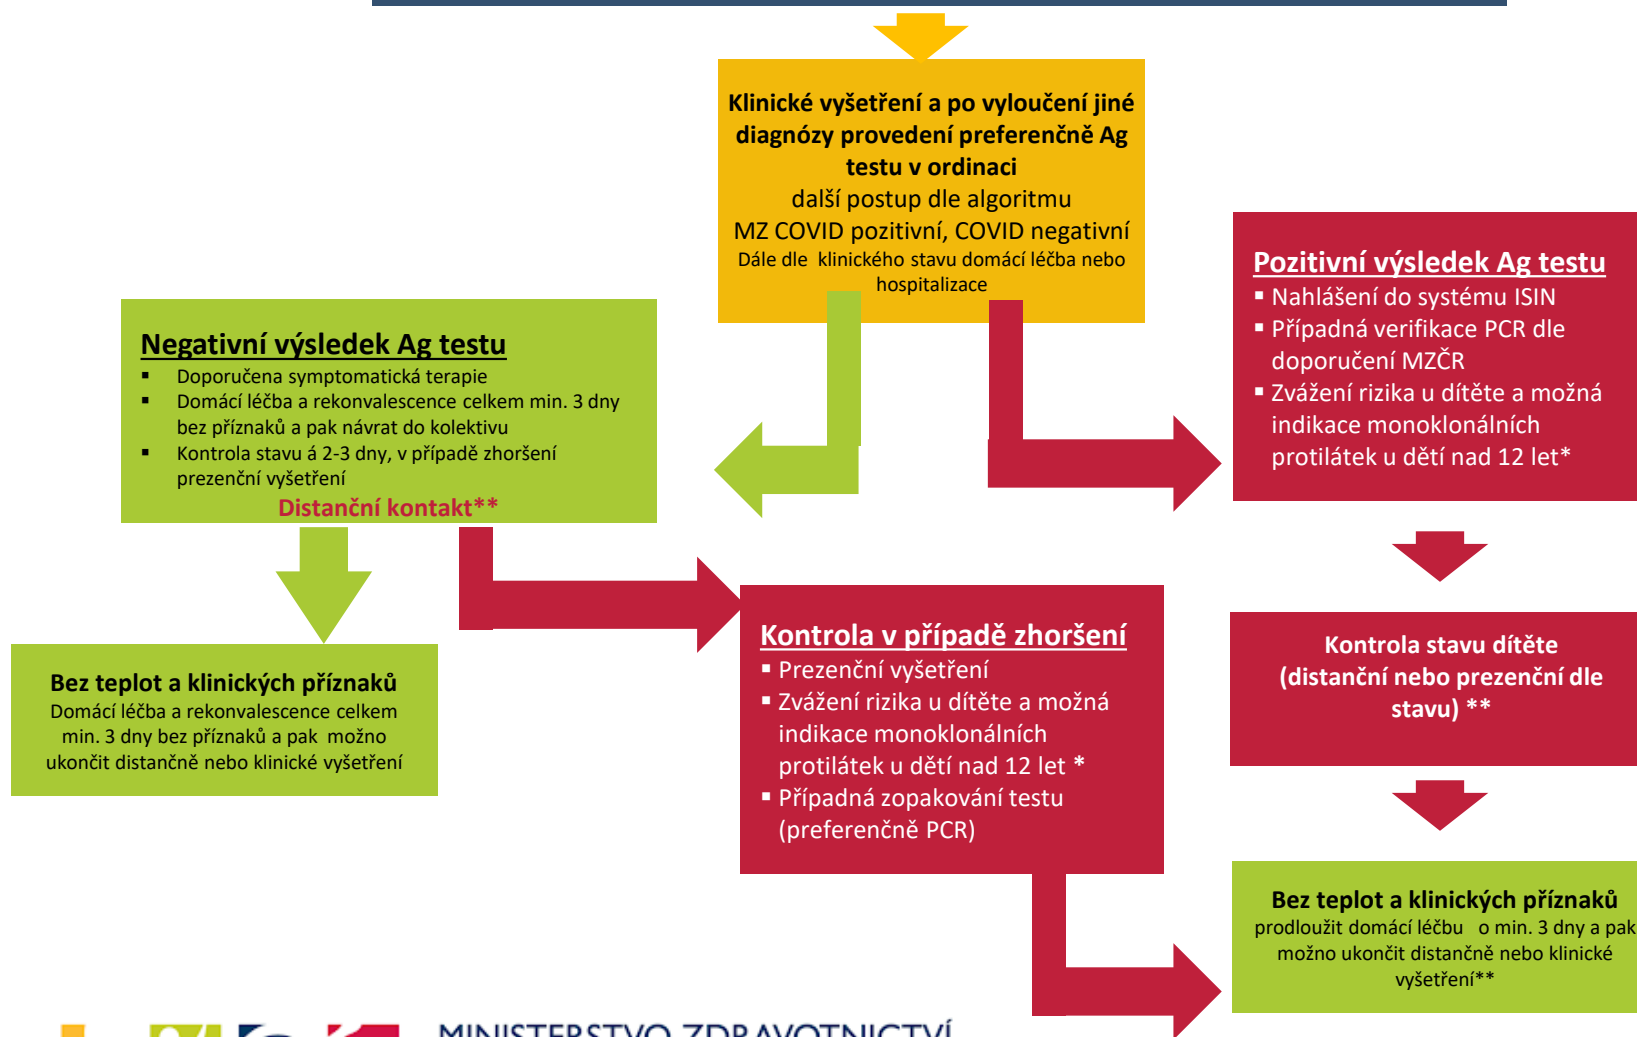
**Klinické vyšetření a po vyloučení jiné diagnózy provedení preferenčně Ag testu v ordinaci**
další postup dle algoritmu
MZ COVID pozitivní, COVID negativní
Dále dle klinického stavu domácí léčba nebo hospitalizace

**Negativní výsledek Ag testu**
- Doporučena symptomatická terapie
- Domácí léčba a rekonvalescence celkem min. 3 dny bez příznaků a pak návrat do kolektivu
- Kontrola stavu á 2-3 dny, v případě zhoršení prezenční vyšetření

Distanční kontakt**

**Pozitivní výsledek Ag testu**
- Nahlášení do systému ISIN
- Případná verifikace PCR dle doporučení MZČR
- Zvážení rizika u dítěte a možná indikace monoklonálních protilátek u dětí nad 12 let*

**Bez teplot a klinických příznaků**
Domácí léčba a rekonvalescence celkem min. 3 dny bez příznaků a pak možno ukončit distančně nebo klinické vyšetření

**Kontrola v případě zhoršení**
- Prezenční vyšetření
- Zvážení rizika u dítěte a možná indikace monoklonálních protilátek u dětí nad 12 let *
- Případná zopakování testu (preferenčně PCR)

**Kontrola stavu dítěte (distanční nebo prezenční dle stavu) ****

**Bez teplot a klinických příznaků**
prodloužit domácí léčbu o min. 3 dny a pak možno ukončit distančně nebo klinické vyšetření**

MINISTERSTVO ZDRAVOTNICTVÍ